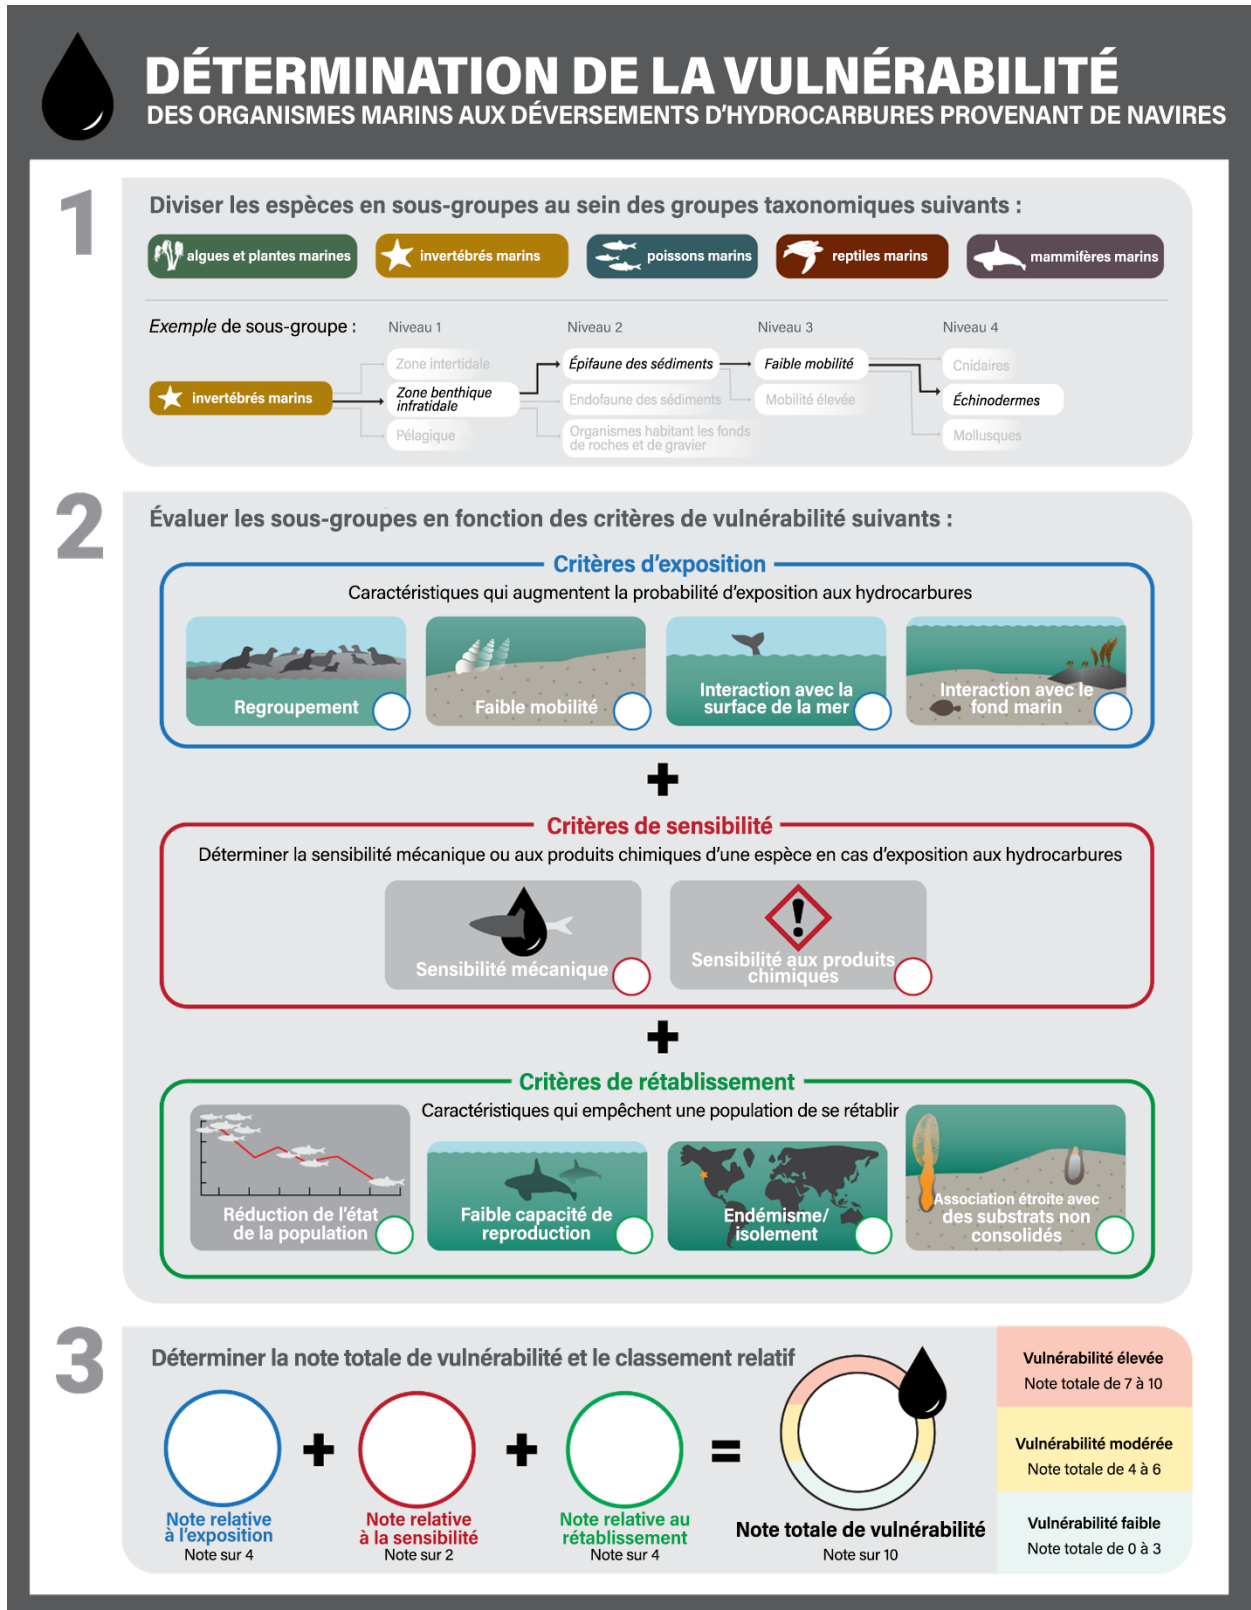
DÉTERMINATION DE LA VULNÉRABILITÉ
DES ORGANISMES MARINS AUX DÉVERSEMENTS D'HYDROCARBURES PROVENANT DE NAVIRES

1

Diviser les espèces en sous-groupes au sein des groupes taxonomiques suivants :

algues et plantes marines
invertébrés marins
poissons marins
reptiles marins
mammifères marins

Exemple de sous-groupe :
Niveau 1
Niveau 2
Niveau 3
Niveau 4

invertébrés marins
Zone intertidale
Zone benthique infratidale
Pélagique
Épifaune des sédiments
Endofaune des sédiments
Organismes habitant les fonds de roches et de gravier
Faible mobilité
Mobilité élevée
Cnidaires
Échinodermes
Mollusques

2

Évaluer les sous-groupes en fonction des critères de vulnérabilité suivants :

Critères d'exposition
Caractéristiques qui augmentent la probabilité d'exposition aux hydrocarbures
Regroupement
Faible mobilité
Interaction avec la surface de la mer
Interaction avec le fond marin

+

Critères de sensibilité
Déterminer la sensibilité mécanique ou aux produits chimiques d'une espèce en cas d'exposition aux hydrocarbures
Sensibilité mécanique
Sensibilité aux produits chimiques

+

Critères de rétablissement
Caractéristiques qui empêchent une population de se rétablir
Réduction de l'état de la population
Faible capacité de reproduction
Endémisme/ isolement
Association étroite avec des substrats non consolidés

3

Déterminer la note totale de vulnérabilité et le classement relatif

+ + =

Note relative à l'exposition
Note sur 4
Note relative à la sensibilité
Note sur 2
Note relative au rétablissement
Note sur 4
Note totale de vulnérabilité
Note sur 10

Vulnérabilité élevée
Note totale de 7 à 10
Vulnérabilité modérée
Note totale de 4 à 6
Vulnérabilité faible
Note totale de 0 à 3